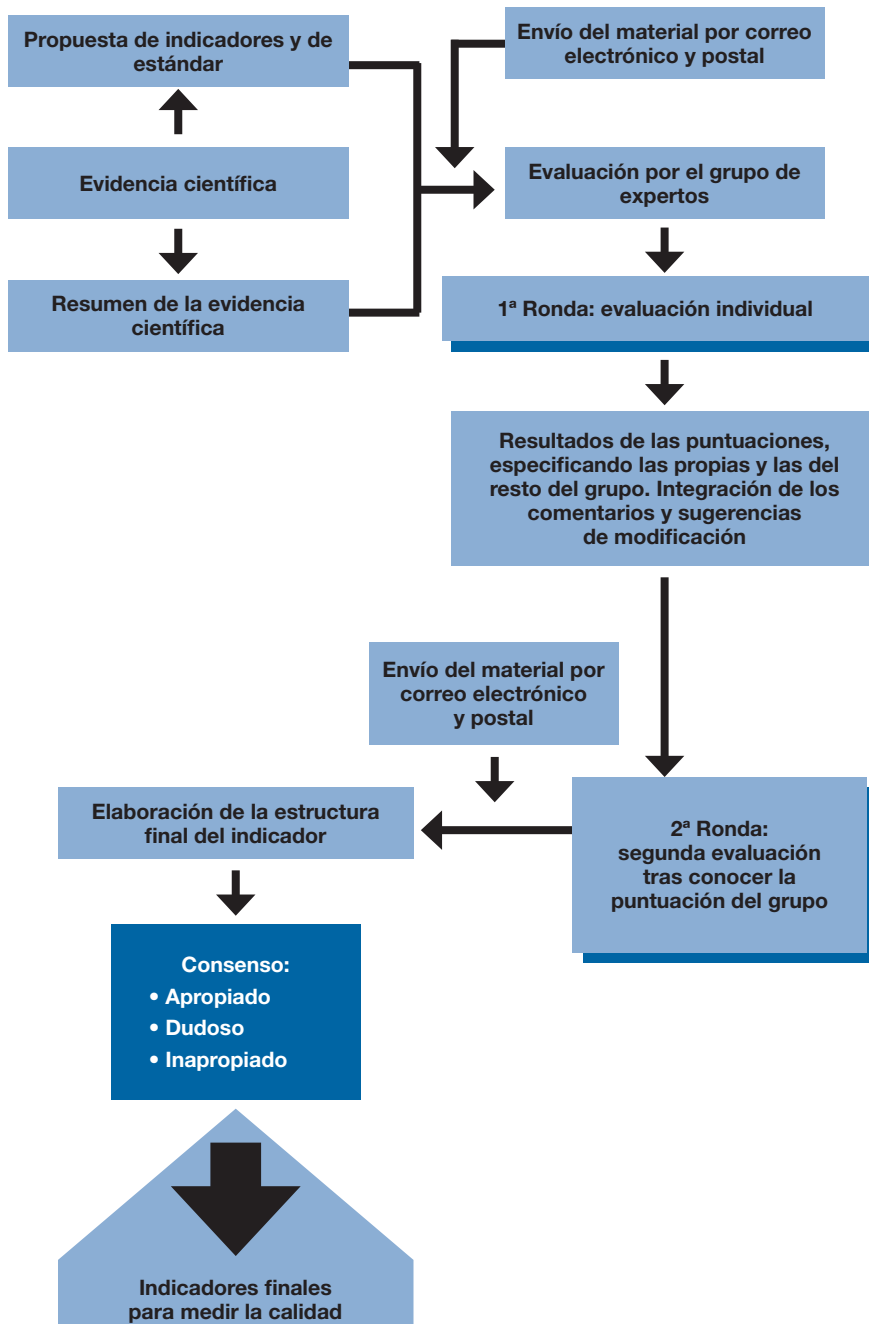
Propuesta de indicadores y de estándar

Envío del material por correo electrónico y postal

Evidencia científica

Evaluación por el grupo de expertos

Resumen de la evidencia científica

1ª Ronda: evaluación individual

Resultados de las puntuaciones, especificando las propias y las del resto del grupo. Integración de los comentarios y sugerencias de modificación

Envío del material por correo electrónico y postal

Elaboración de la estructura final del indicador

2ª Ronda: segunda evaluación tras conocer la puntuación del grupo

Consenso:
• Apropiado
• Dudoso
• Inapropiado

Indicadores finales para medir la calidad